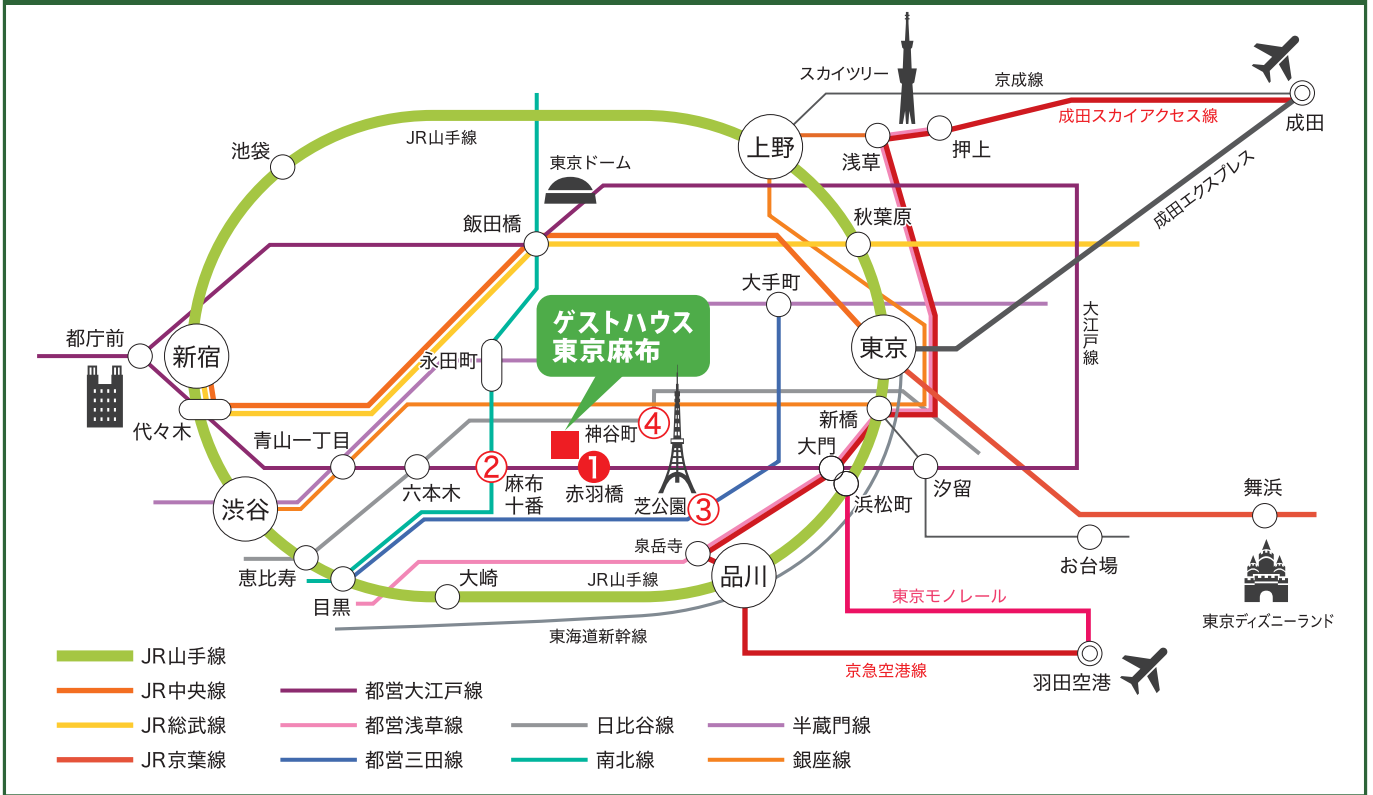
スカイツリー
京成線
成田
成田スカイアクセス線
押上
浅草
上野
JR山手線
池袋
東京ドーム
秋葉原
成田エクスプレス
飯田橋
大手町
ゲストハウス
東京麻布
大江戸線
都庁前
新宿
永田町
東京
代々木
神谷町
④
新橋
青山一丁目
大門
六本木
②
麻布十番
❶
赤羽橋
浜松町
汐留
舞浜
渋谷
芝公園
③
泉岳寺
お台場
恵比寿
大崎
JR山手線
品川
目黒
東京モノレール
東京ディズニーランド
東海道新幹線
羽田空港
京急空港線

JR山手線
JR中央線
都営大江戸線
JR総武線
都営浅草線
日比谷線
半蔵門線
JR京葉線
都営三田線
南北線
銀座線